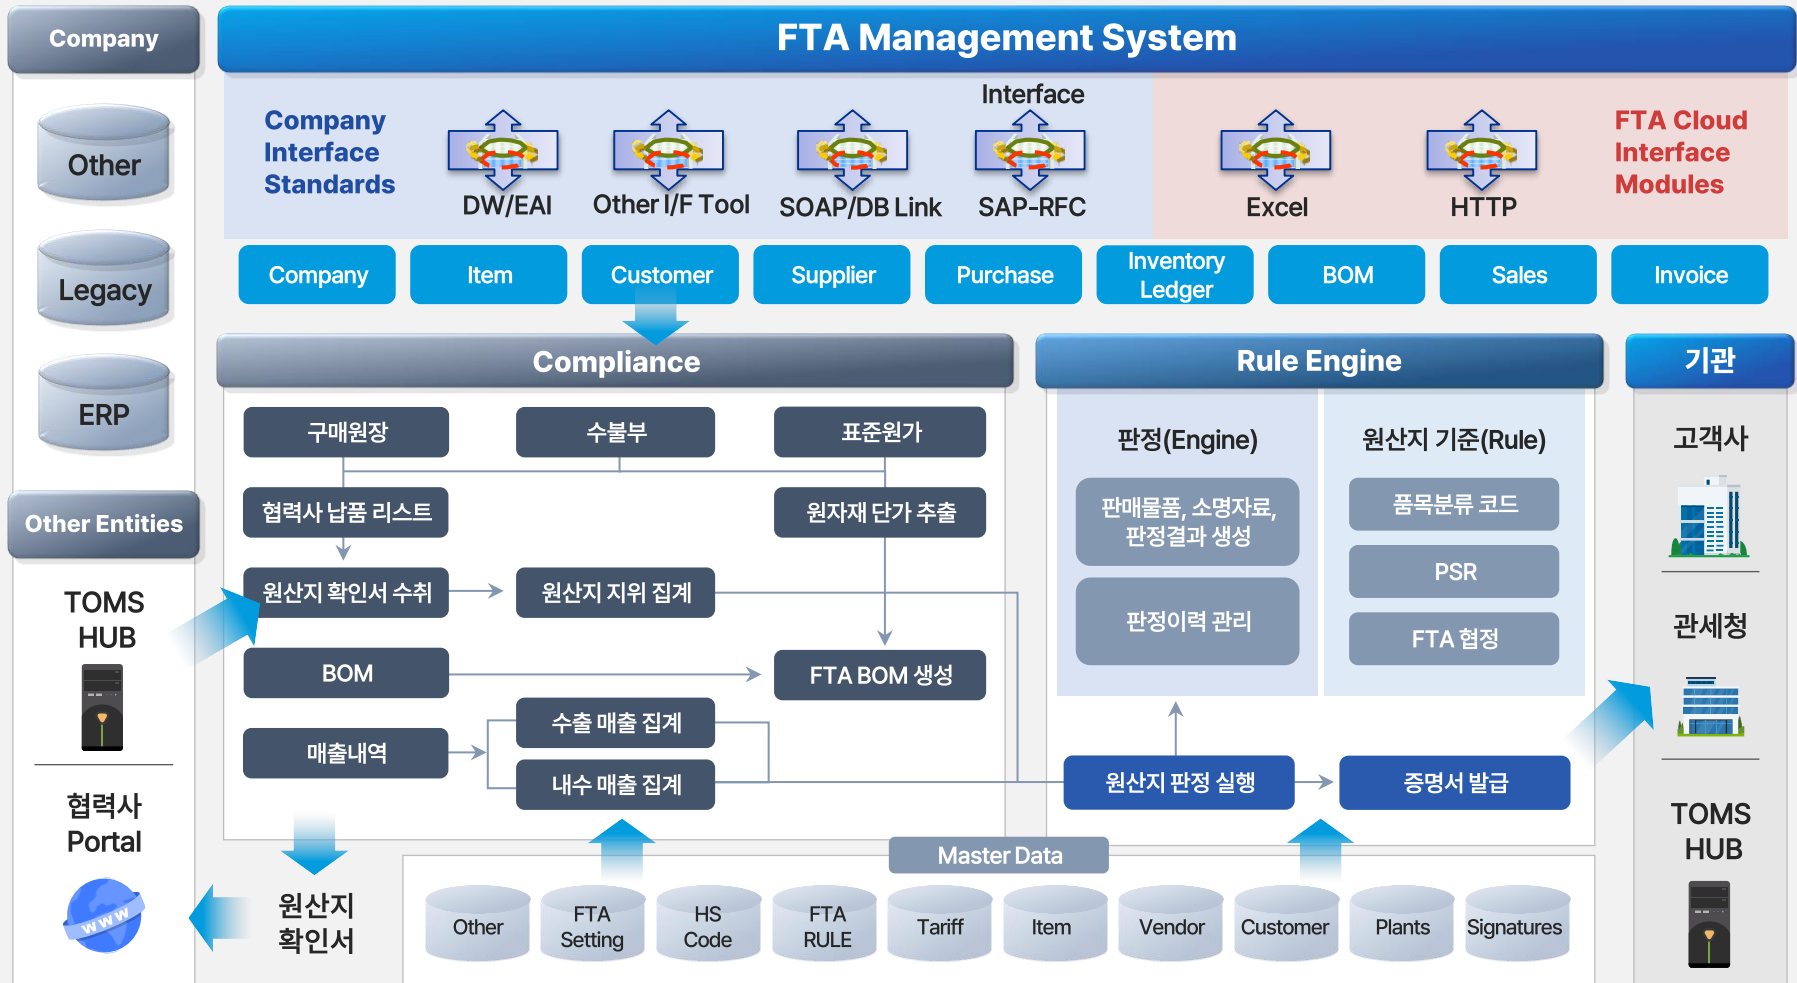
Company

Other

Legacy

ERP

Other Entities

TOMS HUB

협력사 Portal

www

FTA Management System

Company Interface Standards

DW/EAI

Other I/F Tool

SOAP/DB Link

Interface

SAP-RFC

Excel

HTTP

FTA Cloud Interface Modules

Company

Item

Customer

Supplier

Purchase

Inventory Ledger

BOM

Sales

Invoice

Compliance

구매원장

수불부

표준원가

협력사 납품 리스트

원자재 단가 추출

원산지 확인서 수취

원산지 지위 집계

BOM

FTA BOM 생성

매출내역

수출 매출 집계

내수 매출 집계

Rule Engine

판정(Engine)

판매물품, 소명자료, 판정결과 생성

판정이력 관리

원산지 기준(Rule)

품목분류 코드

PSR

FTA 협정

원산지 판정 실행

증명서 발급

기관

고객사

관세청

TOMS HUB

원산지 확인서

Master Data

Other

FTA Setting

HS Code

FTA RULE

Tariff

Item

Vendor

Customer

Plants

Signatures